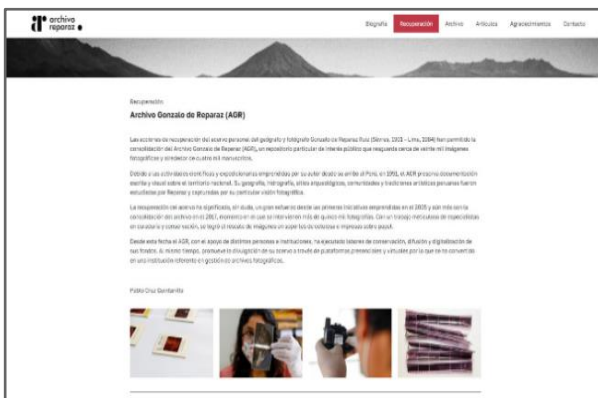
archivo reparaz

Biografía Recuperación Archivo Artículos Agradecimientos Contacto

Recuperación

Archivo Gonzalo de Reparaz (AGR)

Las acciones de recuperación del acervo personal del geógrafo y fotógrafo Gonzalo de Reparaz Ruiz (Sèvres, 1901 – Lima, 1984) han permitido la consolidación del Archivo Gonzalo de Reparaz (AGR), un repositorio particular de interés público que resguarda cerca de veinte mil imágenes fotográficas y alrededor de cuatro mil manuscritos.

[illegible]

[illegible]

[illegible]

Pablo Cruz Contento